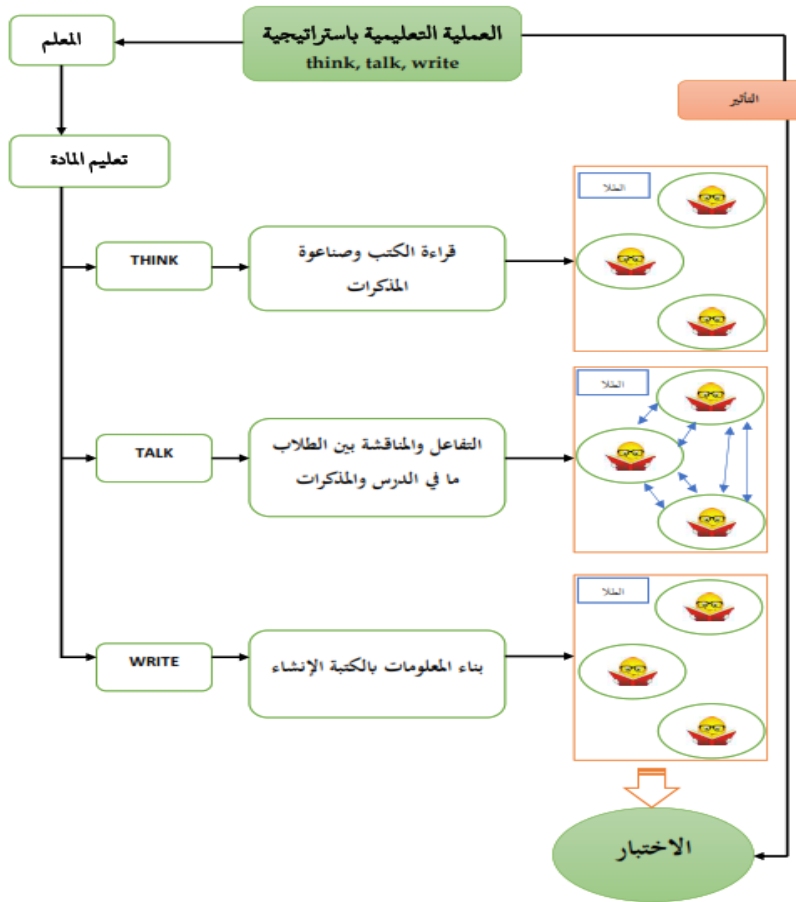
العملية التعليمية باستراتيجية
think, talk, write

المعلم

التأثير

تعليم المادة

THINK

قراءة الكتب وصناعوة المذكرات

الطلا

TALK

التفاعل والمناقشة بين الطلاب ما في الدرس والمذكرات

الطلا

WRITE

بناء المعلومات بالكتبة الإنشاء

الطلا

الاختبار